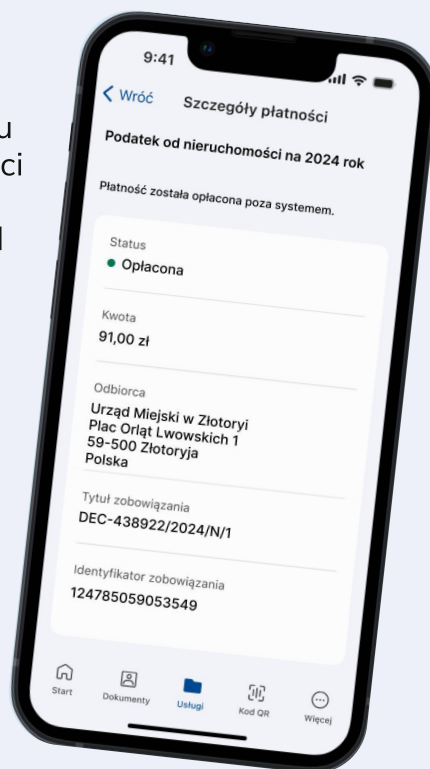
u
ci

l

9:41

Wróć

Szczegóły płatności

Podatek od nieruchomości na 2024 rok

Płatność została opłacona poza systemem.

Status

Opłacona

Kwota

91,00 zł

Odbiorca

Urząd Miejski w Złotoryi
Plac Orląt Lwowskich 1
59-500 Złotoryja
Polska

Tytuł zobowiązania

DEC-438922/2024/N/1

Identyfikator zobowiązania

124785059053549

Start

Dokumenty

Usługi

Kod QR

Więcej